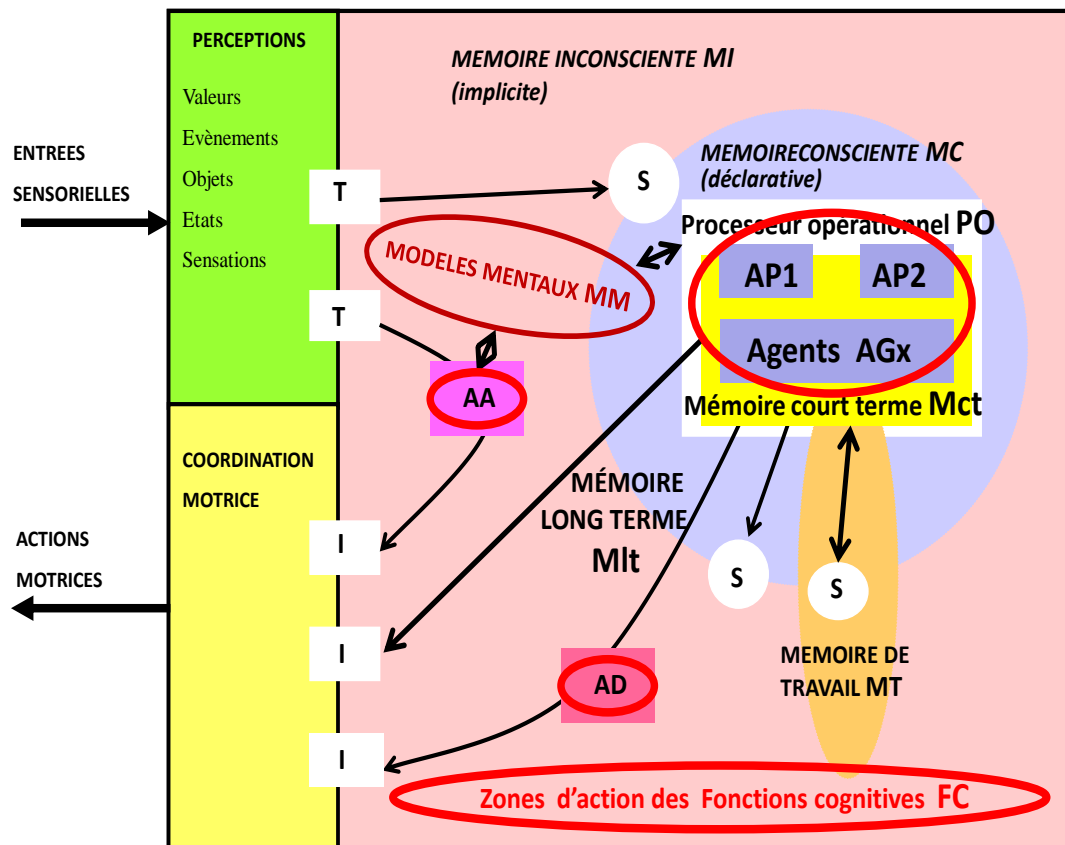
PERCEPTIONS

Valeurs

Evènements

Objets

Etats

Sensations

ENTREES SENSORIELLES

T

T

MEMOIRE INCONSCIENTE MI (implicite)

S

MEMOIRECONSCIENTE MC (déclarative)

Processeur opérationnel PO

MODELES MENTAUX MM

AP1

AP2

Agents AGx

Mémoire court terme Mct

AA

COORDINATION MOTRICE

ACTIONS MOTRICES

I

I

I

MÉMOIRE LONG TERME Mlt

S

S

MEMOIRE DE TRAVAIL MT

AD

Zones d'action des Fonctions cognitives FC